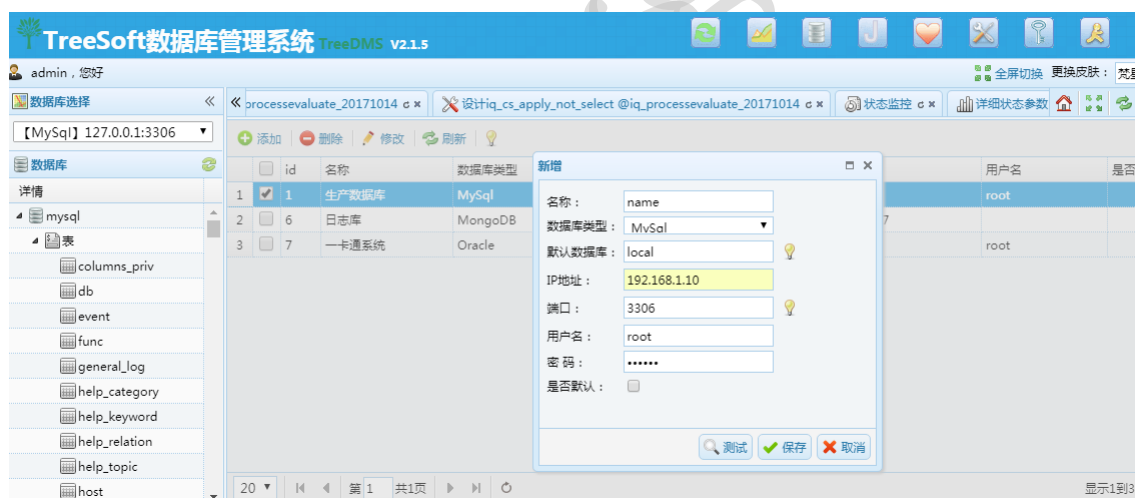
TreeSoft数据库管理系统 TreeDMS V2.1.5

admin，您好

全屏切换 更换皮肤：

数据库选择

【MySql】127.0.0.1:3306

数据库

详情

mysql

表

columns_priv

db

event

func

general_log

help_category

help_keyword

help_relation

help_topic

host

processevaluate_20171014

设计iq_cs_apply_not_select @iq_processevaluate_20171014

状态监控

详细状态参数

添加 删除 修改 刷新

| | | id | 名称 | 数据库类型 | 用户名 | 是否 |
|---|---|---|---|---|---|---|
| 1 | ✔ | 1 | 生产数据库 | MySql | root | |
| 2 | | 6 | 日志库 | MongoDB | | |
| 3 | | 7 | 一卡通系统 | Oracle | root | |

新增

名称： name

数据库类型： MySql

默认数据库： local

IP地址： 192.168.1.10

端口： 3306

用户名： root

密 码： ••••••

是否默认：

测试 保存 取消

20 第 1 共1页

显示1到3